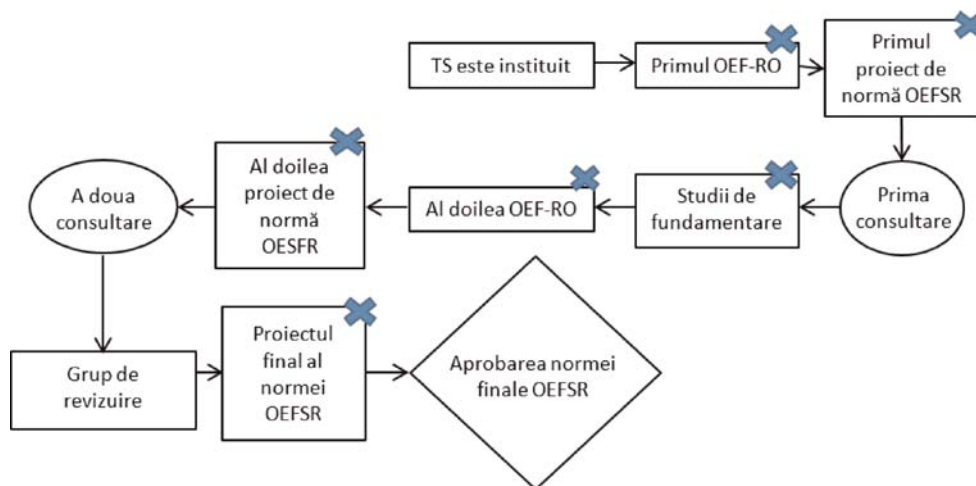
TS este instituit

Primul OEF-RO

Primul proiect de normă OEFSR

Prima consultare

Studii de fundamentare

Al doilea OEF-RO

Al doilea proiect de normă OESFR

A doua consultare

Grup de revizuire

Proiectul final al normei OEFSR

Aprobarea normei finale OEFSR